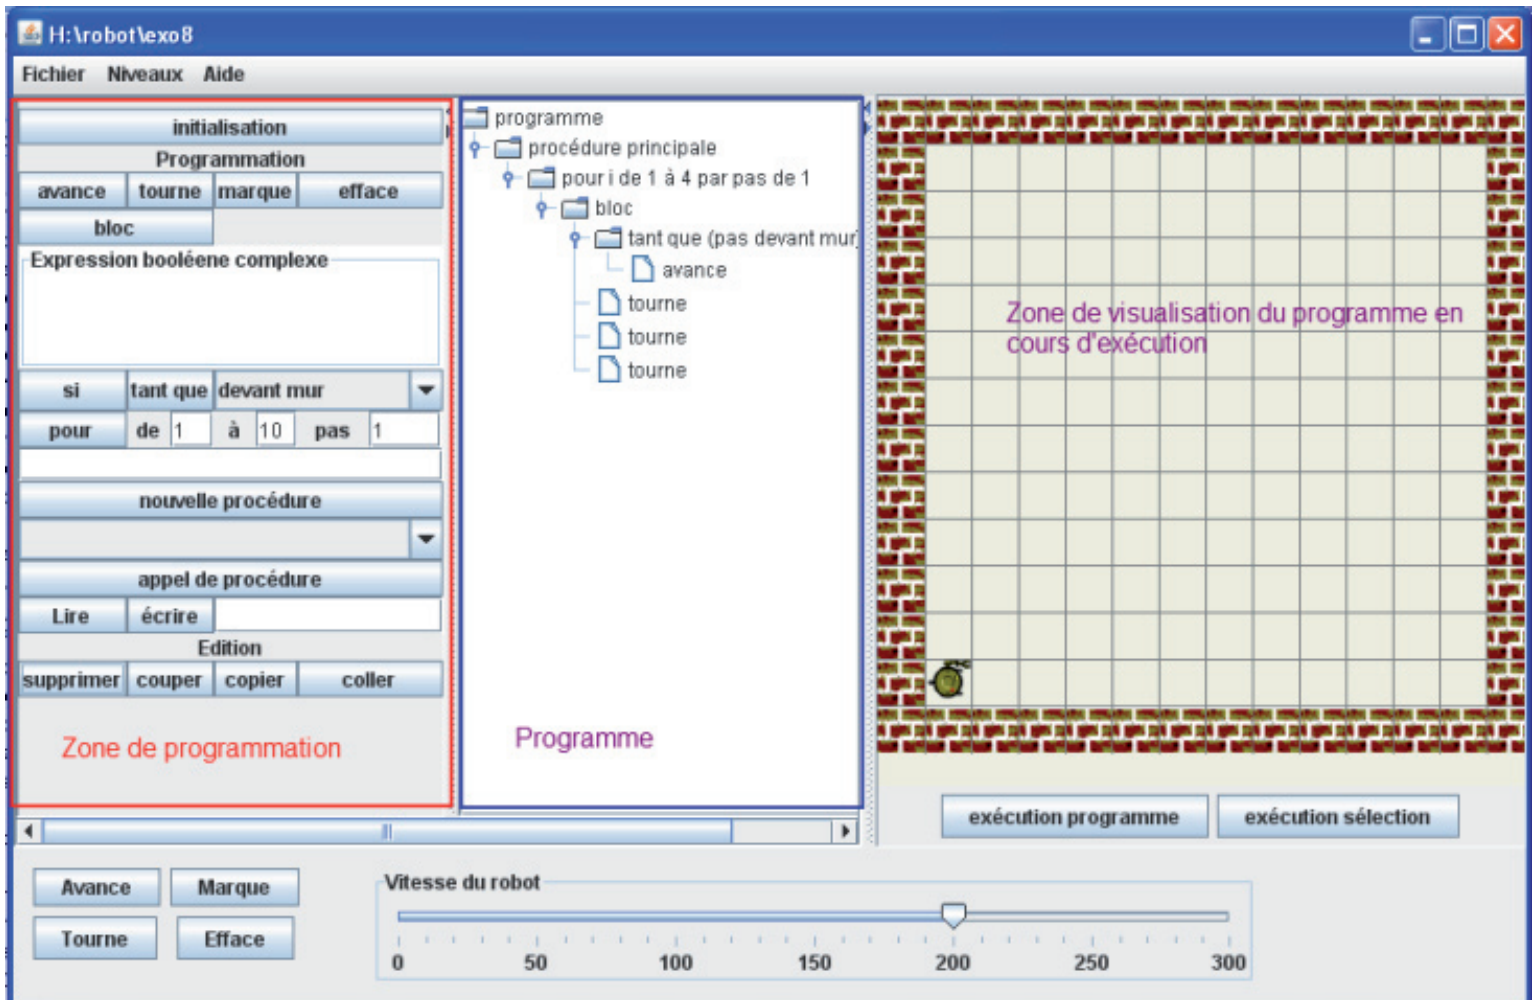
H:\robot\exo8

Fichier Niveaux Aide

initialisation

Programmation

avance tourne marque efface

bloc

Expression booléene complexe

si tant que devant mur

pour de 1 à 10 pas 1

nouvelle procédure

appel de procédure

Lire écrire

Edition

supprimer couper copier coller

Zone de programmation

programme
procédure principale
pour i de 1 à 4 par pas de 1
bloc
tant que (pas devant mur)
avance
tourne
tourne
tourne

Programme

Zone de visualisation du programme en cours d'exécution

exécution programme exécution sélection

Avance Marque
Tourne Efface

Vitesse du robot

0 50 100 150 200 250 300